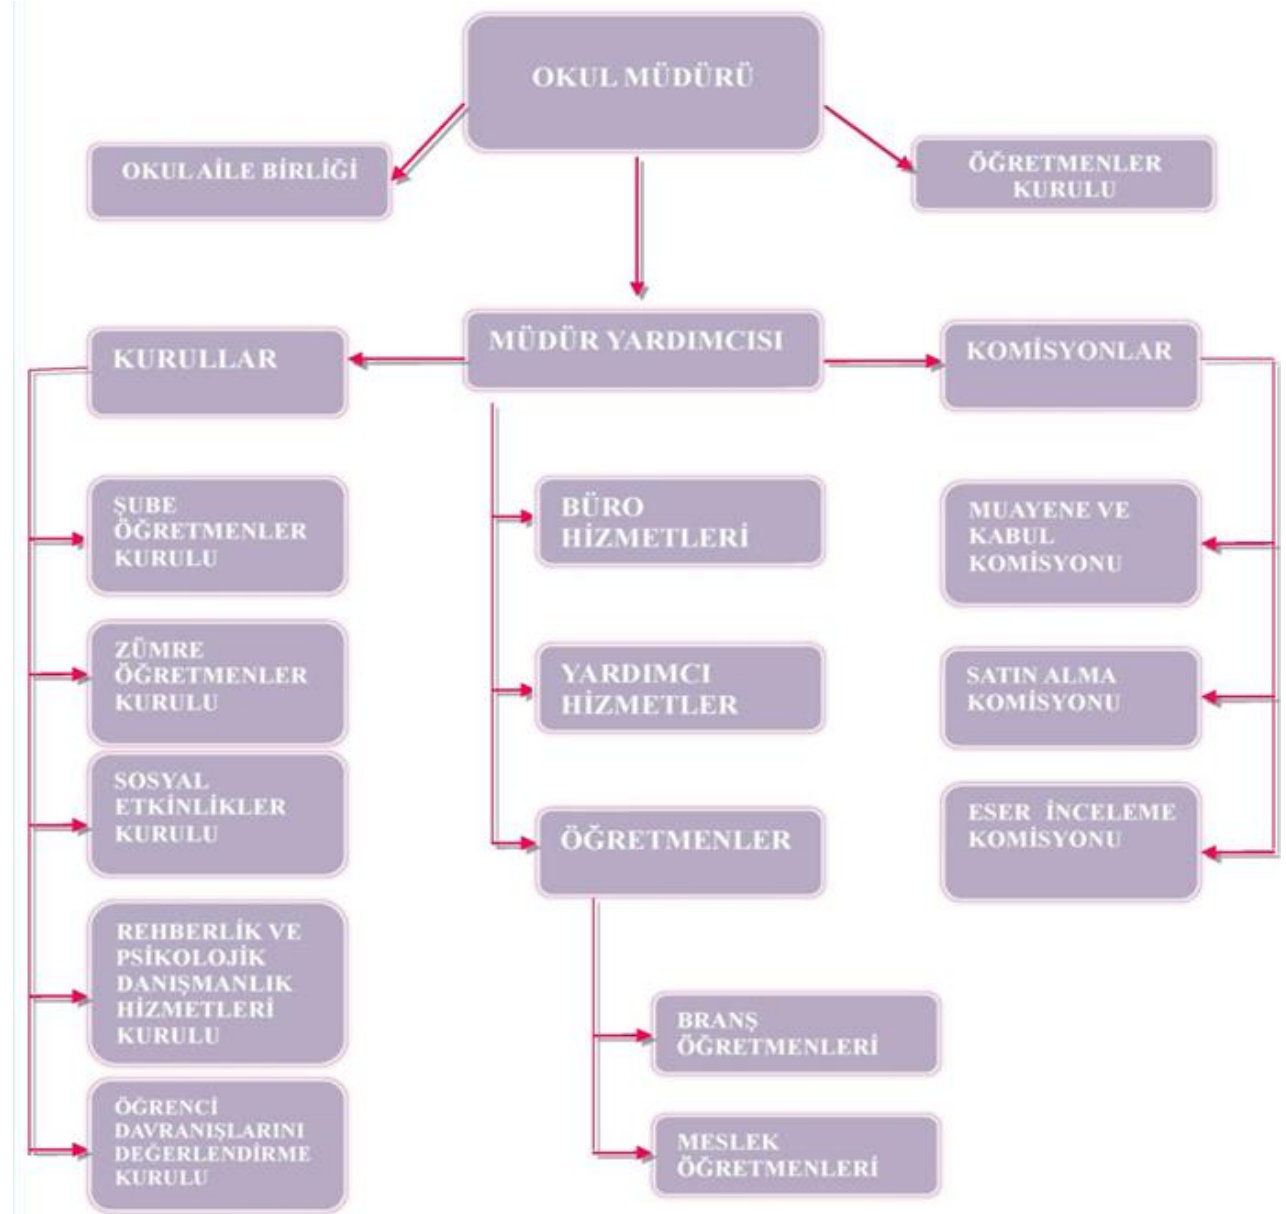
OKUL MÜDÜRÜ

OKUL AİLE BİRLİĞİ

ÖĞRETMENLER KURULU

MÜDÜR YARDIMCISI

KURULLAR

KOMİSYONLAR

ŞUBE ÖĞRETMENLER KURULU

ZÜMRE ÖĞRETMENLER KURULU

SOSYAL ETKİNLİKLER KURULU

REHBERLİK VE PSİKOLOJİK DANIŞMANLIK HİZMETLERİ KURULU

ÖĞRENCİ DAVRANIŞLARINI DEĞERLENDİRME KURULU

BÜRO HİZMETLERİ

YARDIMCI HİZMETLER

ÖĞRETMENLER

BRANŞ ÖĞRETMENLERİ

MESLEK ÖĞRETMENLERİ

MUAYENE VE KABUL KOMİSYONU

SATIN ALMA KOMİSYONU

ESER İNCELEME KOMİSYONU